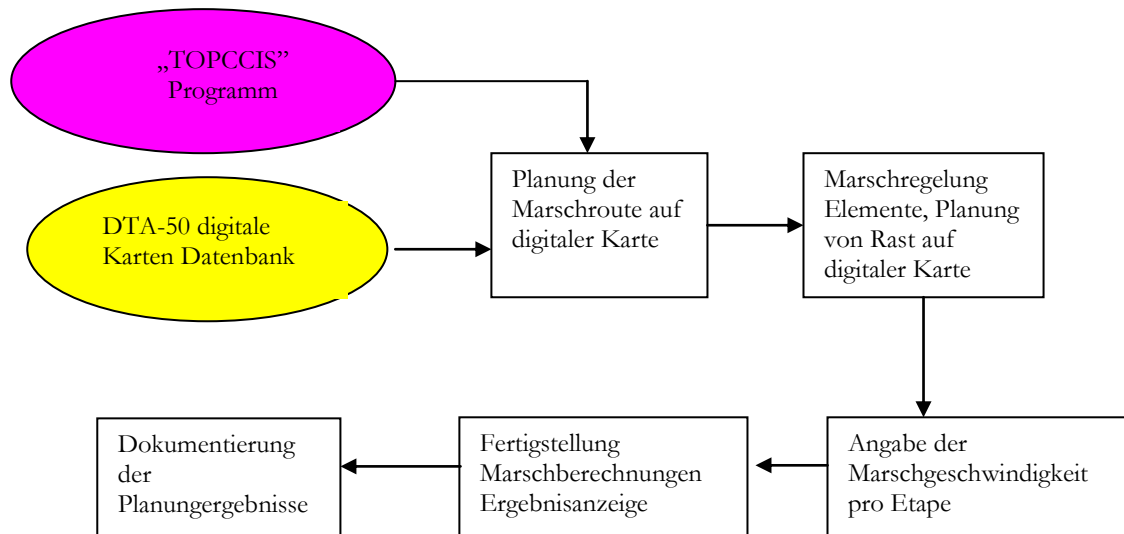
„TOPCCIS” Programm

DTA-50 digitale Karten Datenbank

Planung der Marschroute auf digitaler Karte

Marschregelung Elemente, Planung von Rast auf digitaler Karte

Angabe der Marschgeschwindigkeit pro Etape

Fertigstellung Marschberechnungen Ergebnisanzeige

Dokumentierung der Planungergebnisse